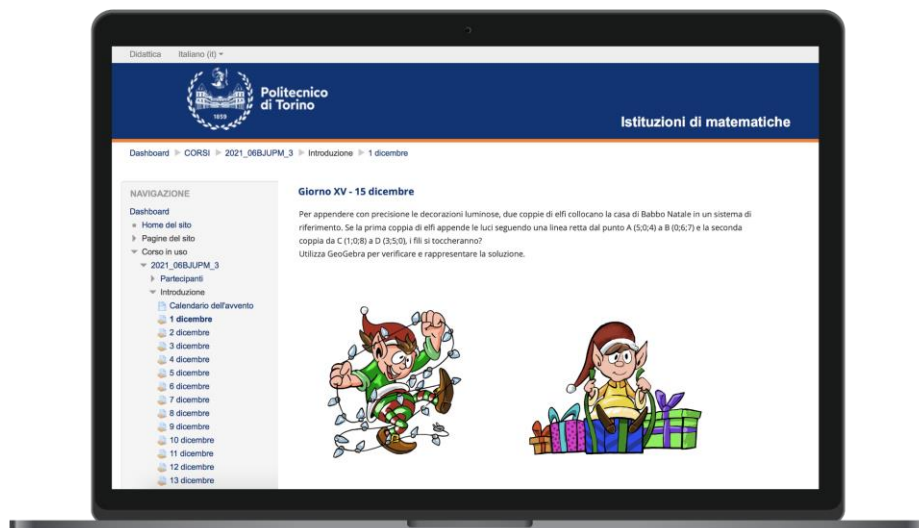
Didattica Italiano (it)

1859

Politecnico di Torino

Istituzioni di matematiche

Dashboard ▸ CORSI ▸ 2021_06BJUPM_3 ▸ Introduzione ▸ 1 dicembre

NAVIGAZIONE

Dashboard
Home del sito
Pagine del sito
Corso in uso
2021_06BJUPM_3
Partecipanti
Introduzione
Calendario dell'avvento
1 dicembre
2 dicembre
3 dicembre
4 dicembre
5 dicembre
6 dicembre
7 dicembre
8 dicembre
9 dicembre
10 dicembre
11 dicembre
12 dicembre
13 dicembre

Giorno XV - 15 dicembre

Per appendere con precisione le decorazioni luminose, due coppie di elfi collocano la casa di Babbo Natale in un sistema di riferimento. Se la prima coppia di elfi appende le luci seguendo una linea retta dal punto A (5;0;4) a B (0;6;7) e la seconda coppia da C (1;0;8) a D (3;5;0), i fili si toccheranno?
Utilizza GeoGebra per verificare e rappresentare la soluzione.